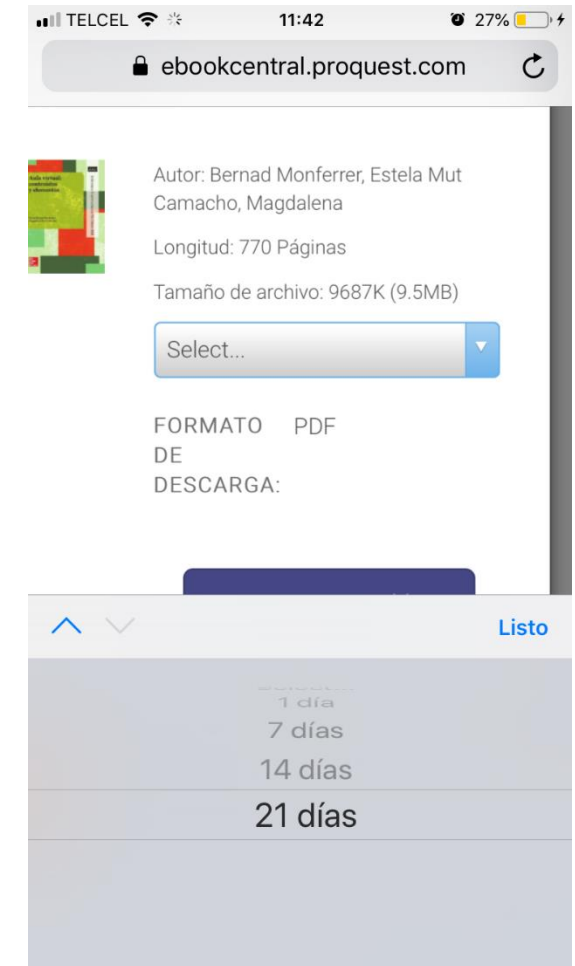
TELCEL 11:42 27%

ebookcentral.proquest.com

Aula virtual: contenidos y elementos

Autor: Bernad Monferrer, Estela Mut Camacho, Magdalena

Longitud: 770 Páginas

Tamaño de archivo: 9687K (9.5MB)

Select...

FORMATO DE DESCARGA: PDF

Listo

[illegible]
1 día
7 días
14 días
21 días